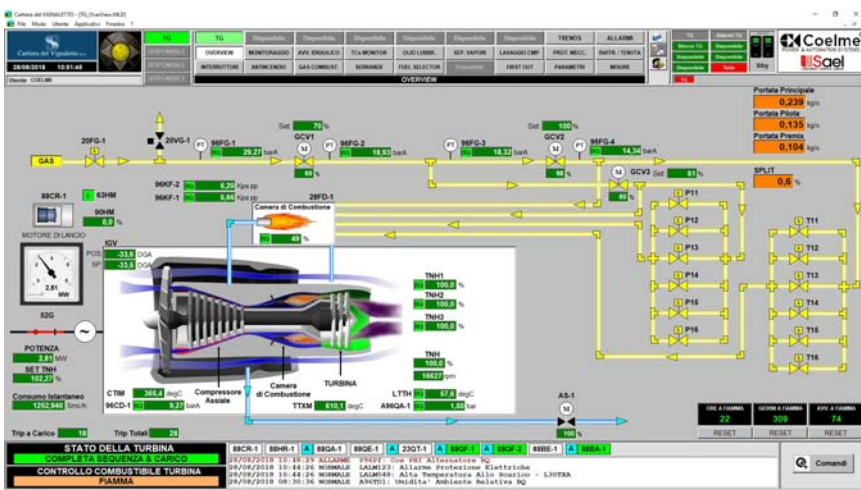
Centrale del VIGNALETTO - [TG_OverView.MLD]
File Modo Utente Applicativi Finestra ?

Centrale del Vignaletto
28/08/2018 10:51:48
Utente: COELME

TG
DISPONIBILE
DISPONIBILE
DISPONIBILE

TG | Disponibile | Disponibile | Disponibile | Disponibile | Disponibile | Disponibile | TRENDS | ALLARMI
OVERVIEW | MONITORAGGIO | AVV. IDRAULICO | TCs MONITOR | OLIO LUBRIF. | SEP. VAPORI | LAVAGGIO CMP | PROT. MECC. | RAFFR./TENUTA
INTERRUTTORI | ANTINCENDIO | GAS COMBUST. | SERRANDE | FUEL SELECTOR | Disponibile | FIRST OUT | PARAMETRI | MISURE
OVERVIEW

Marcia TG | Disponibile
Disponibile | Disponibile
Disponibile | Disponibile
TG
Disponibile
Stop

Coelme POWER & AUTOMATION SYSTEMS
Sael

Portata Principale 0,239 kg/s
Portata Pilota 0,135 kg/s
Portata Premix 0,104 kg/s
SPLIT 0,6 %

GAS
20FG-1
20VG-1
PT 96FG-1 29,27 barA
Set 70 %
GCV1
M
60 %
PT 96FG-2 18,93 barA
PT 96FG-3 18,32 barA
Set 100 %
GCV2
M
90 %
PT 96FG-4 14,34 barA
M GCV3 Set 61 %
40 %

96KF-2 6,20 Kpa pp
96KF-1 6,66 Kpa pp
28FD-1
Camera di Combustione
40 %

P11 P12 P13 P14 P15 P16
T11 T12 T13 T14 T15 T16

88CR-1
63HM
90HM 0,0 %
MOTORE DI LANCIO

IGV
POS -33,6 DGA
SP -33,6 DGA

2,81 MW

52G

POTENZA 2,81 MW
SET TNH 102,27 %
Consumo Istantaneo 1252,940 Sm³/h

TNH1 100,0 %
TNH2 100,0 %
TNH3 100,0 %
TNH 100,0 %
16627 rpm

CTIM 365,4 degC
96CD-1 9,27 barA
Compressore Assiale
Camera di Combustione
TURBINA
TTXM 610,1 degC
LTTH 67,6 degC
A96QA-1 1,50 bar

AS-1
M
100 %

ORE A FIAMMA 22 RESET
GIORNI A FIAMMA 309 RESET
AVV. A FIAMMA 74 RESET

Trip a Carico 18
Trip Totali 28

STATO DELLA TURBINA
COMPLETA SEQUENZA & CARICO
CONTROLLO COMBUSTIBILE TURBINA
FIAMMA

88CR-1 | 88HR-1 | A 88QA-1 | 88QE-1 | A 23QT-1 | A 88QF-1 | A 88QF-2 | 88BE-1 | A 88BA-1

28/08/2018 10:48:29 ALLARME F94PT: Cor Pdt Alternatore BQ
28/08/2018 10:46:36 NORMALE LALM123: Allarme Protezione Elettriche
28/08/2018 10:46:26 NORMALE LALM049: Alta Temperatura Allo Scarico - L30TXA
28/08/2018 08:30:36 NORMALE A96TD1: Umidita' Ambiente Relativa BQ

Comandi